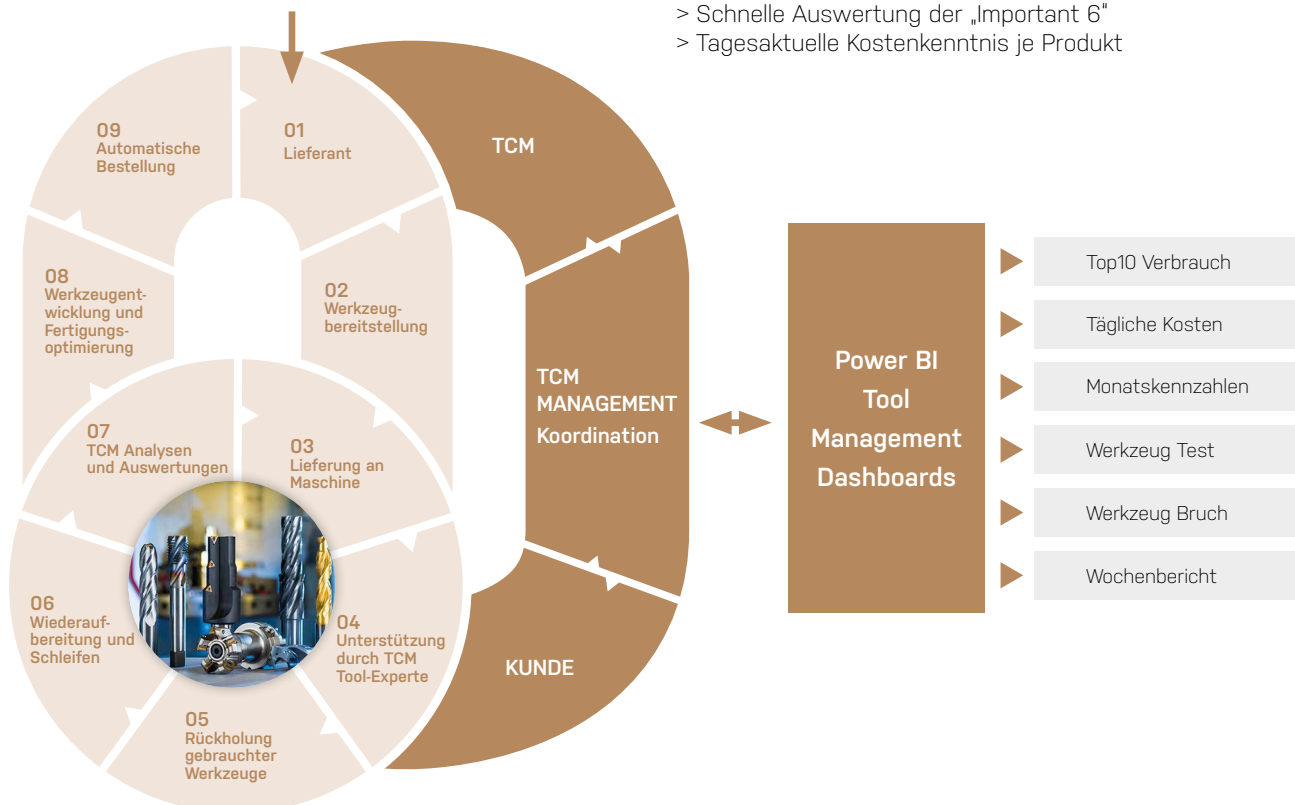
> Schnelle Auswertung der „Important 6"
> Tagesaktuelle Kostenkenntnis je Produkt

09
Automatische Bestellung

01
Lieferant

TCM

08
Werkzeugentwicklung und Fertigungsoptimierung

02
Werkzeugbereitstellung

TCM
MANAGEMENT
Koordination

07
TCM Analysen und Auswertungen

03
Lieferung an Maschine

06
Wiederaufbereitung und Schleifen

04
Unterstützung durch TCM Tool-Experte

05
Rückholung gebrauchter Werkzeuge

KUNDE

Power BI
Tool
Management
Dashboards

Top10 Verbrauch
Tägliche Kosten
Monatskennzahlen
Werkzeug Test
Werkzeug Bruch
Wochenbericht